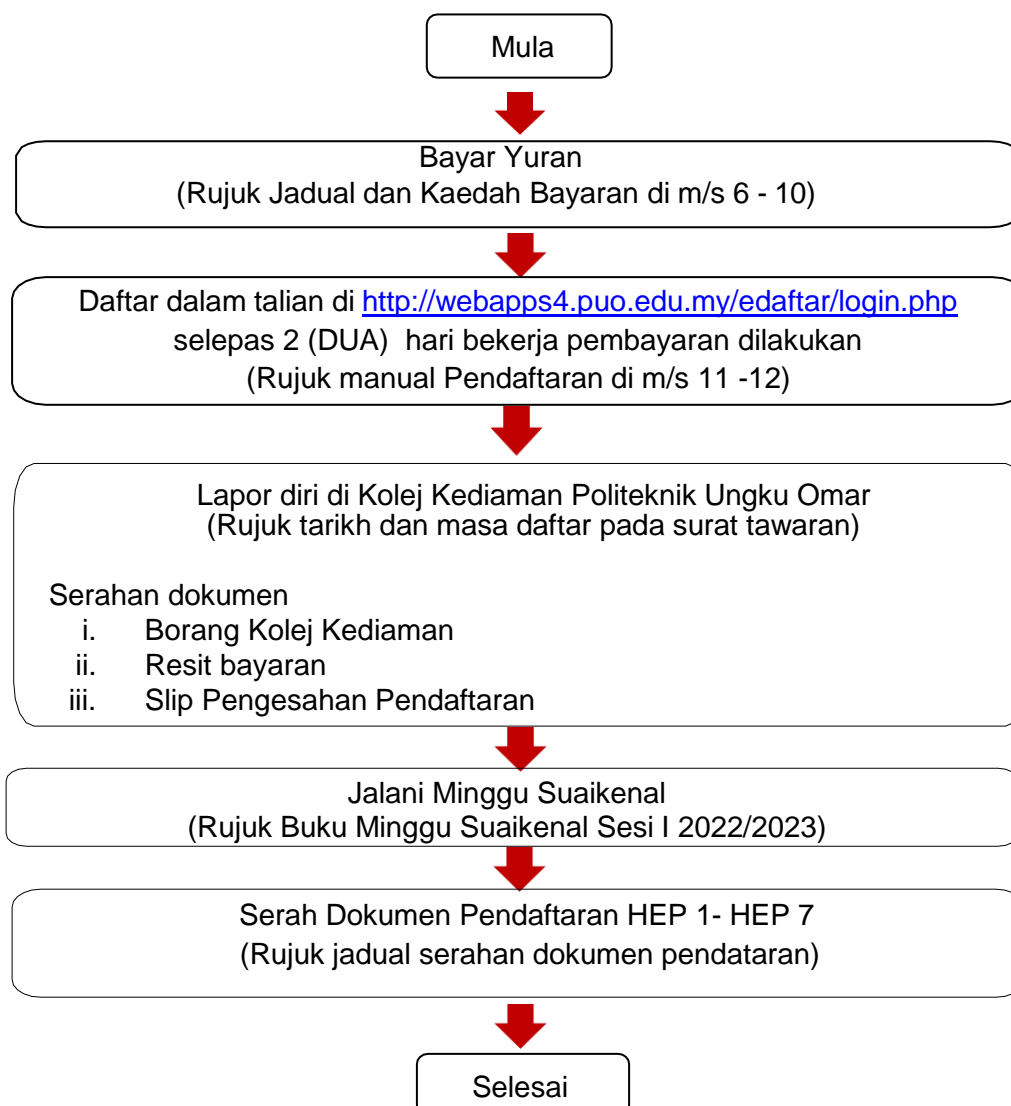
Mula

Bayar Yuran
(Rujuk Jadual dan Kaedah Bayaran di m/s 6 - 10)

Daftar dalam talian di http://webapps4.puo.edu.my/edaftar/login.php selepas 2 (DUA) hari bekerja pembayaran dilakukan
(Rujuk manual Pendaftaran di m/s 11 -12)

Lapor diri di Kolej Kediaman Politeknik Ungku Omar
(Rujuk tarikh dan masa daftar pada surat tawaran)

Serahan dokumen
i. Borang Kolej Kediaman
ii. Resit bayaran
iii. Slip Pengesahan Pendaftaran

Jalani Minggu Suaikenal
(Rujuk Buku Minggu Suaikenal Sesi I 2022/2023)

Serah Dokumen Pendaftaran HEP 1- HEP 7
(Rujuk jadual serahan dokumen pendataran)

Selesai